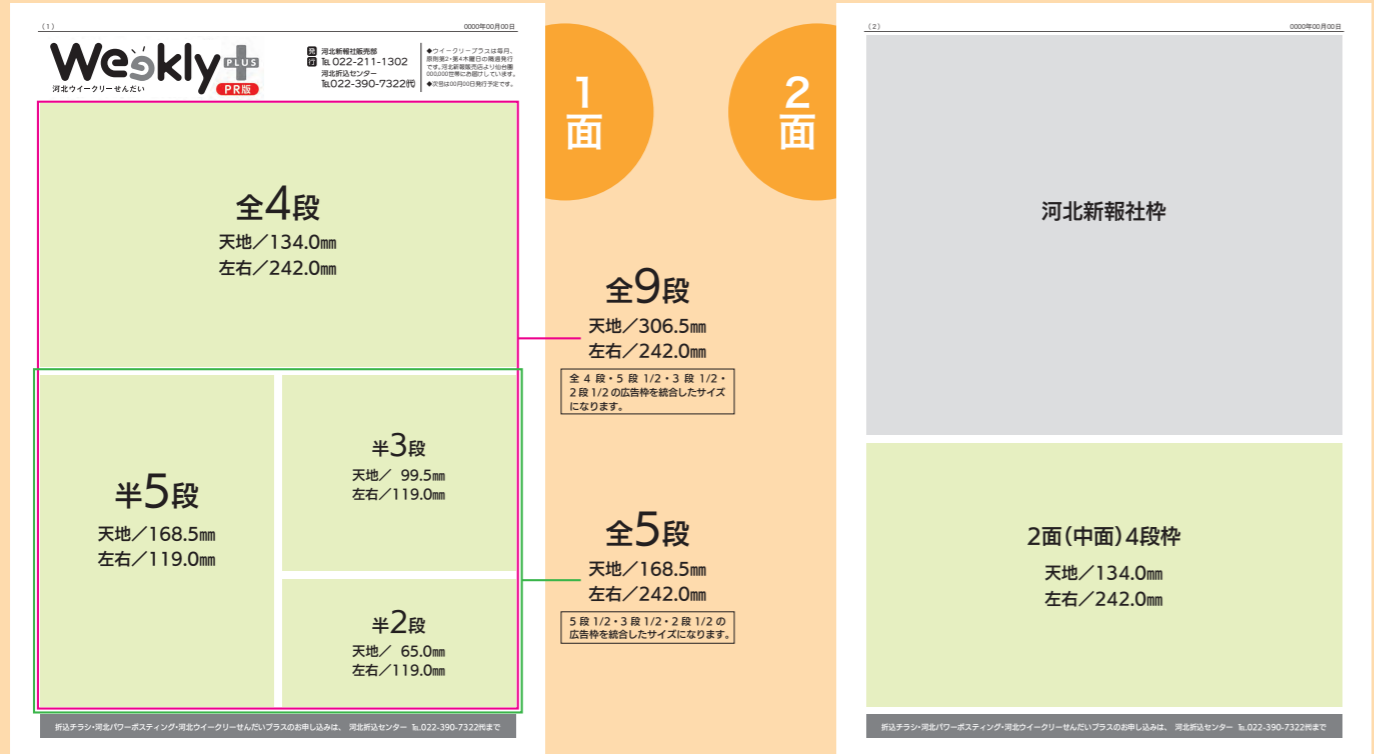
（1） 0000年00月00日

Weekly PLUS PR版
河北ウイークリーせんだい

発行 河北新報社販売部
℡ 022-211-1302
河北折込センター
℡022-390-7322代

◆ウイークリープラスは毎月、原則第2・第4木曜日の隔週発行です。河北新報販売店より仙台圏000,000世帯にお届けしています。
◆次号は00月00日発行予定です。

全4段
天地／134.0㎜
左右／242.0㎜

半5段
天地／168.5㎜
左右／119.0㎜

半3段
天地／ 99.5㎜
左右／119.0㎜

半2段
天地／ 65.0㎜
左右／119.0㎜

折込チラシ・河北パワーポスティング・河北ウイークリーせんだいプラスのお申し込みは、 河北折込センター ℡022-390-7322代まで

1面

2面

全9段
天地／306.5㎜
左右／242.0㎜

全4段・5段1/2・3段1/2・2段1/2の広告枠を統合したサイズになります。

全5段
天地／168.5㎜
左右／242.0㎜

5段1/2・3段1/2・2段1/2の広告枠を統合したサイズになります。

（2） 0000年00月00日

河北新報社枠

2面（中面）4段枠
天地／134.0㎜
左右／242.0㎜

折込チラシ・河北パワーポスティング・河北ウイークリーせんだいプラスのお申し込みは、 河北折込センター ℡022-390-7322代まで